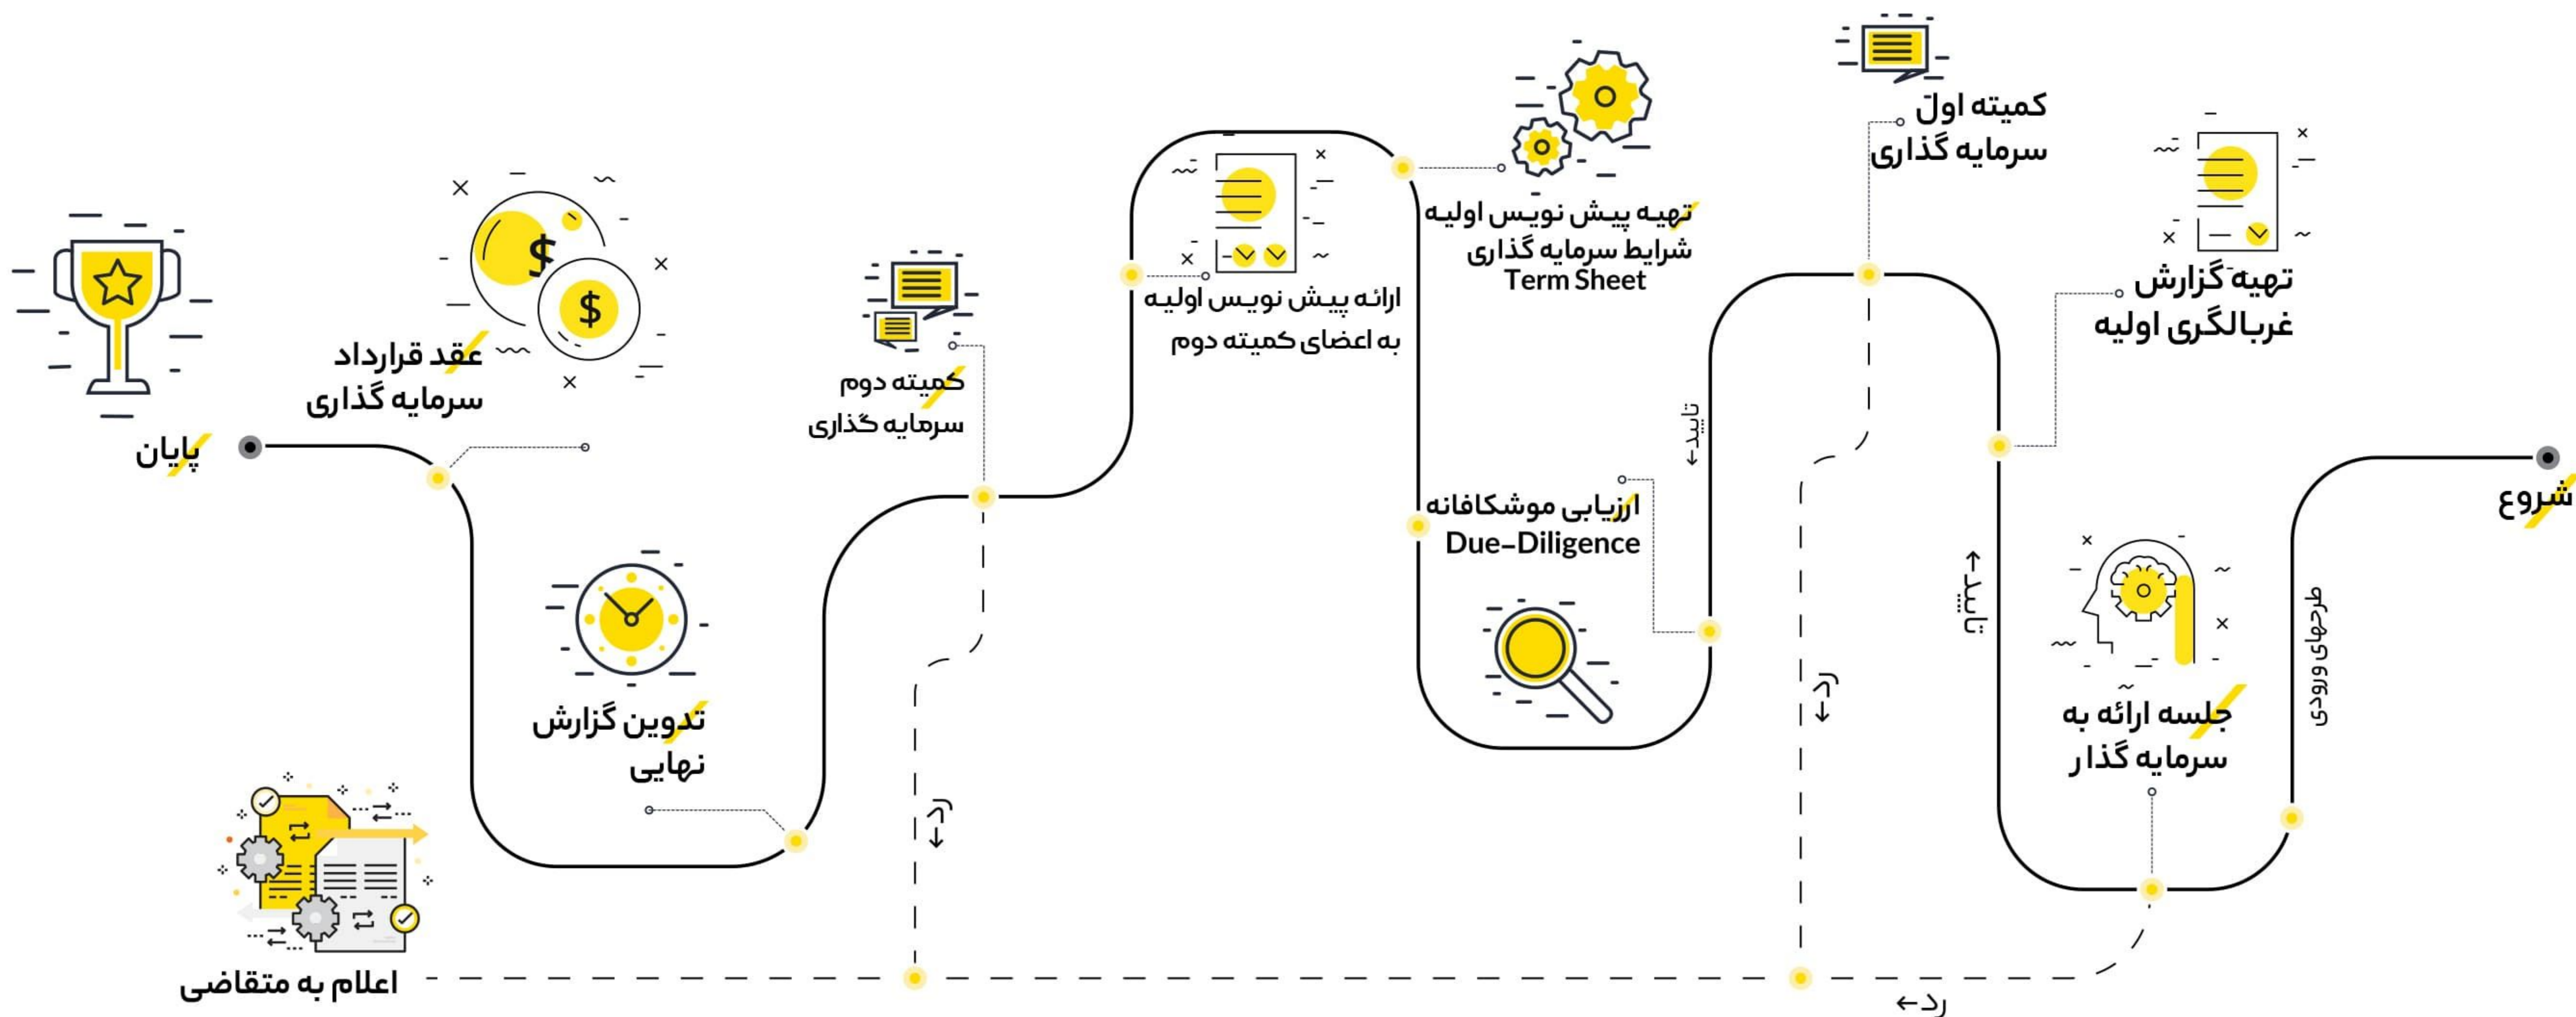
شروع

طرح‌های ورودی

تهیه گزارش غربالگری اولیه

جلسه ارائه به سرمایه گذار

تایید

کمیته اول سرمایه گذاری

رد

تایید

تهیه پیش نویس اولیه شرایط سرمایه گذاری Term Sheet

ارزیابی موشکافانه Due-Diligence

ارائه پیش نویس اولیه به اعضای کمیته دوم

کمیته دوم سرمایه گذاری

رد

تدوین گزارش نهایی

عقد قرارداد سرمایه گذاری

پایان

اعلام به متقاضی

رد